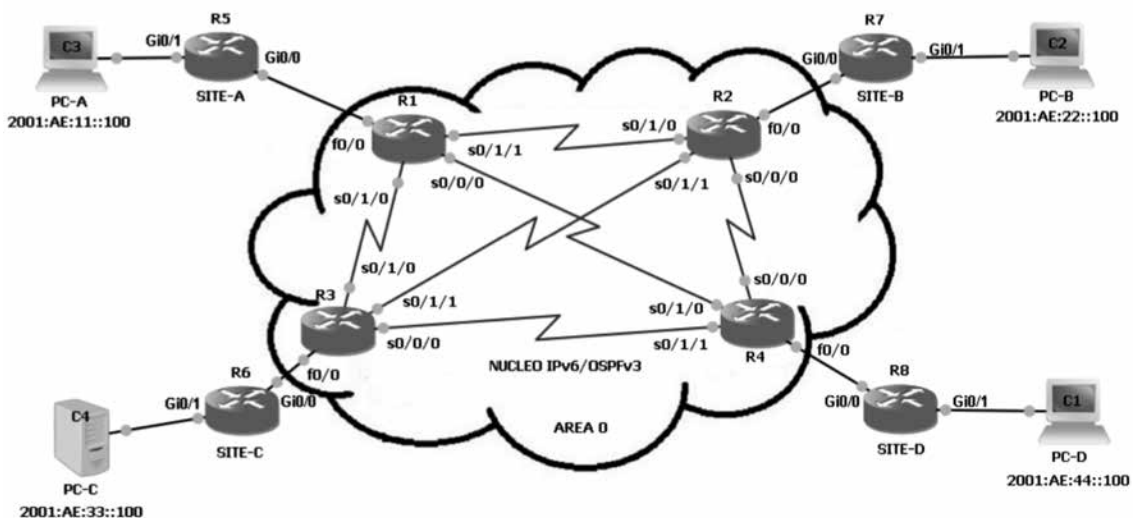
C3
PC-A
2001:AE:11::100
Gi0/1
R5
SITE-A
Gi0/0
R7
Gi0/0
Gi0/1
SITE-B
C2
PC-B
2001:AE:22::100
R1
f0/0
s0/1/1
s0/0/0
s0/1/0
R2
s0/1/0
f0/0
s0/1/1
s0/0/0
s0/1/0
R3
s0/1/1
s0/0/0
f0/0
s0/0/0
s0/1/0
s0/1/1
R4
f0/0
NUCLEO IPv6/OSPFv3
AREA 0
R6
Gi0/1
Gi0/0
SITE-C
C4
PC-C
2001:AE:33::100
R8
Gi0/0
Gi0/1
SITE-D
C1
PC-D
2001:AE:44::100